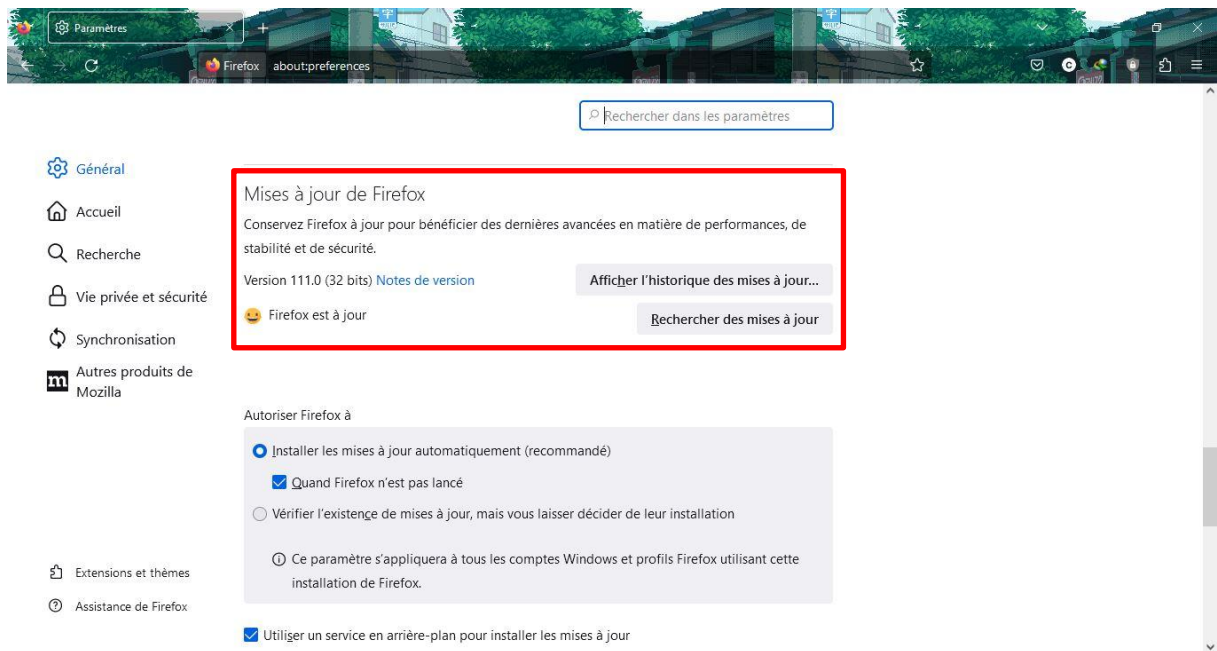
Paramètres
Firefox about:preferences

Rechercher dans les paramètres

Général
Accueil
Recherche
Vie privée et sécurité
Synchronisation
Autres produits de Mozilla

Mises à jour de Firefox
Conservez Firefox à jour pour bénéficier des dernières avancées en matière de performances, de stabilité et de sécurité.
Version 111.0 (32 bits) Notes de version
Afficher l'historique des mises à jour…
Firefox est à jour
Rechercher des mises à jour

Autoriser Firefox à
Installer les mises à jour automatiquement (recommandé)
Quand Firefox n'est pas lancé
Vérifier l'existence de mises à jour, mais vous laisser décider de leur installation
Ce paramètre s'appliquera à tous les comptes Windows et profils Firefox utilisant cette installation de Firefox.

Extensions et thèmes
Assistance de Firefox

Utiliser un service en arrière-plan pour installer les mises à jour